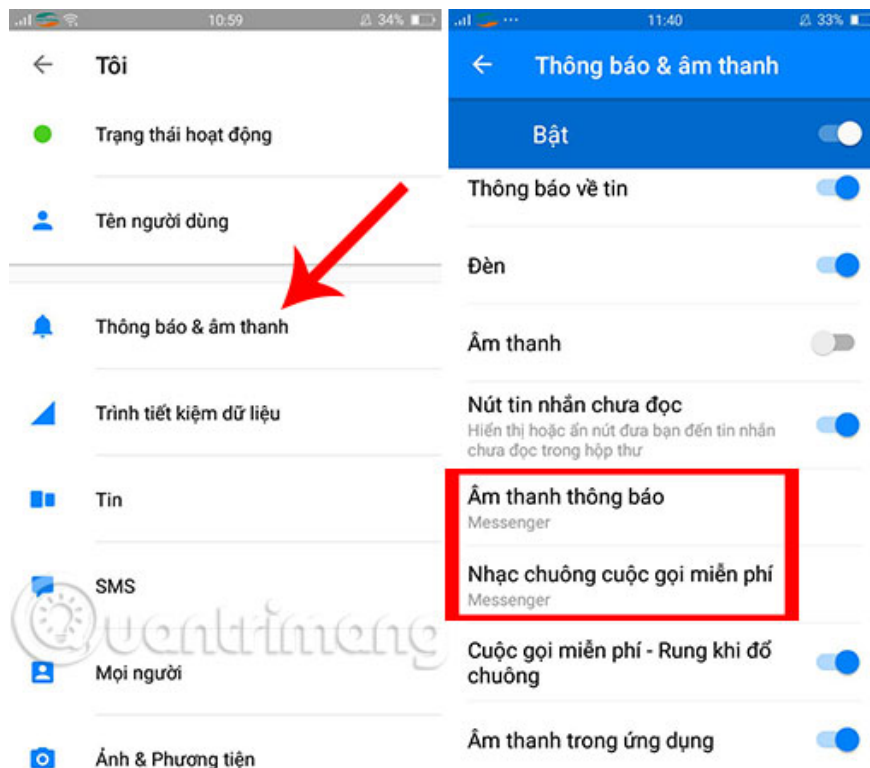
10:59 34%

Tôi

Trạng thái hoạt động

Tên người dùng

Thông báo & âm thanh

Trình tiết kiệm dữ liệu

Tin

SMS

Mọi người

Ảnh & Phương tiện

11:40 33%

Thông báo & âm thanh

Bật

Thông báo về tin

Đèn

Âm thanh

Nút tin nhắn chưa đọc
Hiển thị hoặc ẩn nút đưa bạn đến tin nhắn chưa đọc trong hộp thư

Âm thanh thông báo
Messenger

Nhạc chuông cuộc gọi miễn phí
Messenger

Cuộc gọi miễn phí - Rung khi đổ chuông

Âm thanh trong ứng dụng

uantrimang